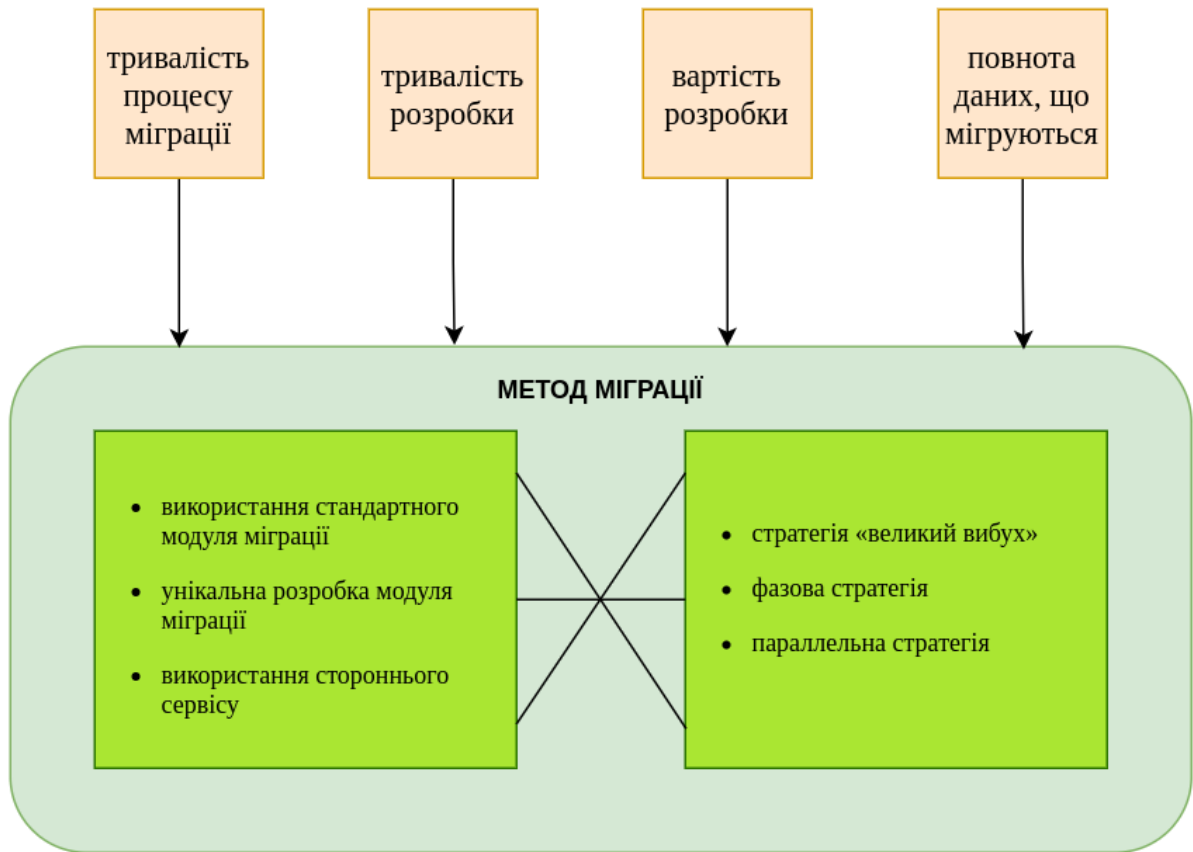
тривалість процесу міграції

тривалість розробки

вартість розробки

повнота даних, що мігруються

МЕТОД МІГРАЦІЇ

- використання стандартного модуля міграції
- унікальна розробка модуля міграції
- використання стороннього сервісу

- стратегія «великий вибух»
- фазова стратегія
- параллельна стратегія